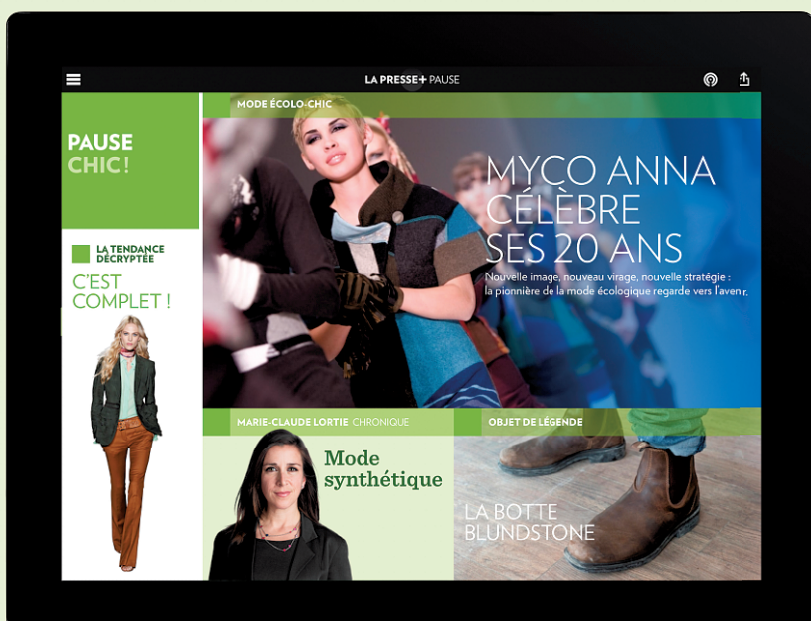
LA PRESSE+ PAUSE

PAUSE CHIC !

LA TENDANCE DÉCRYPTÉE

C'EST COMPLET !

MODE ÉCOLO-CHIC

MYCO ANNA CÉLÈBRE SES 20 ANS

Nouvelle image, nouveau virage, nouvelle stratégie : la pionnière de la mode écologique regarde vers l'avenir.

MARIE-CLAUDE LORTIE CHRONIQUE

Mode synthétique

OBJET DE LÉGENDE

LA BOTTE BLUNDSTONE